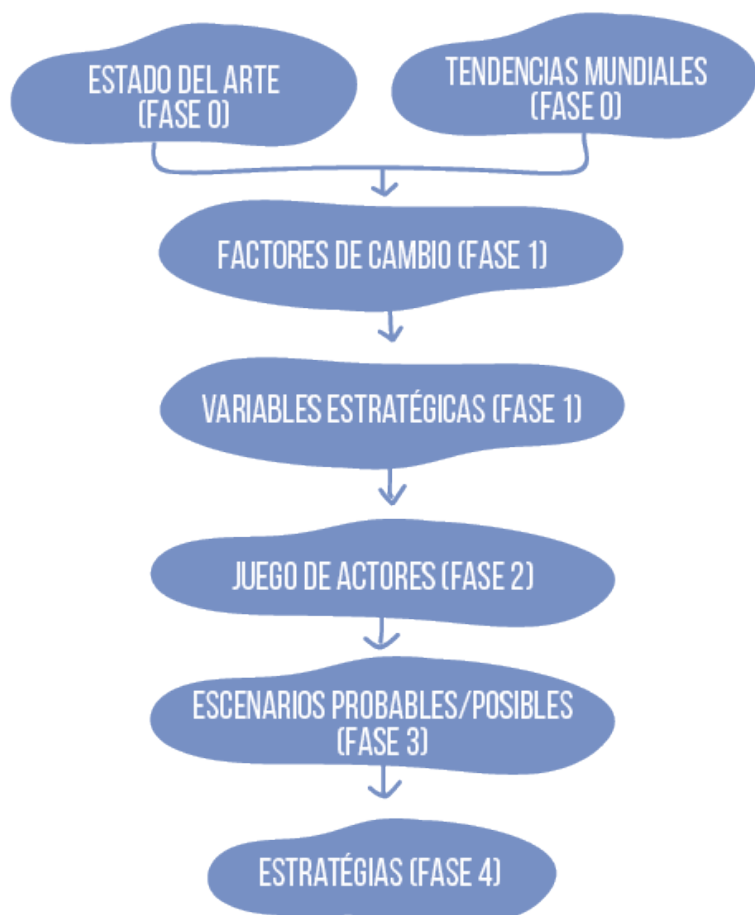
ESTADO DEL ARTE (FASE 0)

TENDENCIAS MUNDIALES (FASE 0)

FACTORES DE CAMBIO (FASE 1)

VARIABLES ESTRATÉGICAS (FASE 1)

JUEGO DE ACTORES (FASE 2)

ESCENARIOS PROBABLES/POSIBLES (FASE 3)

ESTRATÉGIAS (FASE 4)